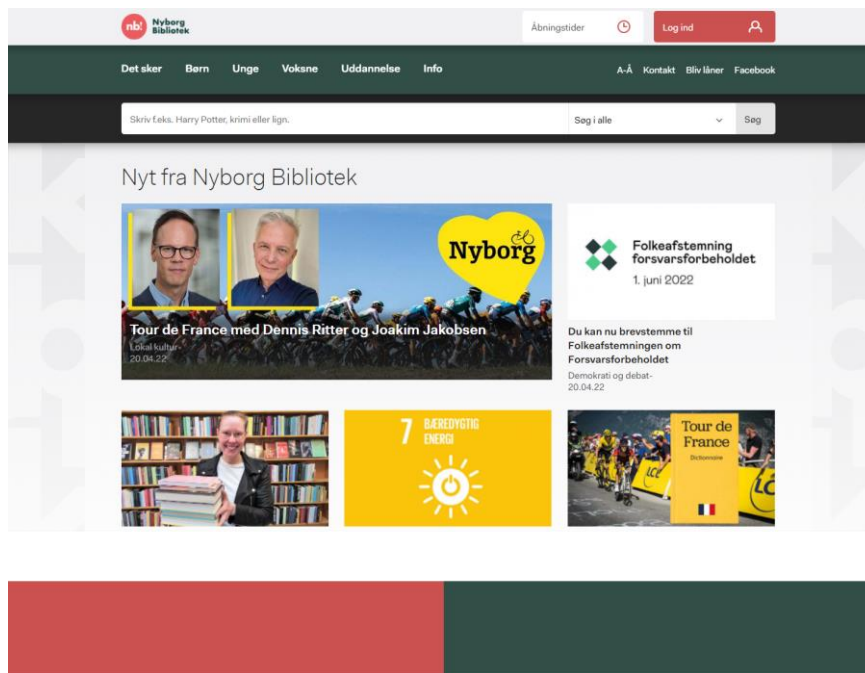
nb! Nyborg Bibliotek

Åbningstider

Log ind

Det sker Børn Unge Voksne Uddannelse Info

A-Å Kontakt Bliv låner Facebook

Skriv f.eks. Harry Potter, krimi eller lign.

Søg i alle

Søg

Nyt fra Nyborg Bibliotek

Nyborg

Tour de France med Dennis Ritter og Joakim Jakobsen

Lokal kultur-
20.04.22

Folkeafstemning forsvarsforbeholdet
1. juni 2022

Du kan nu brevstemme til Folkeafstemningen om Forsvarsforbeholdet

Demokrati og debat-
20.04.22

7 BÆREDYGTIG ENERGI

Tour de France
Dictionnaire